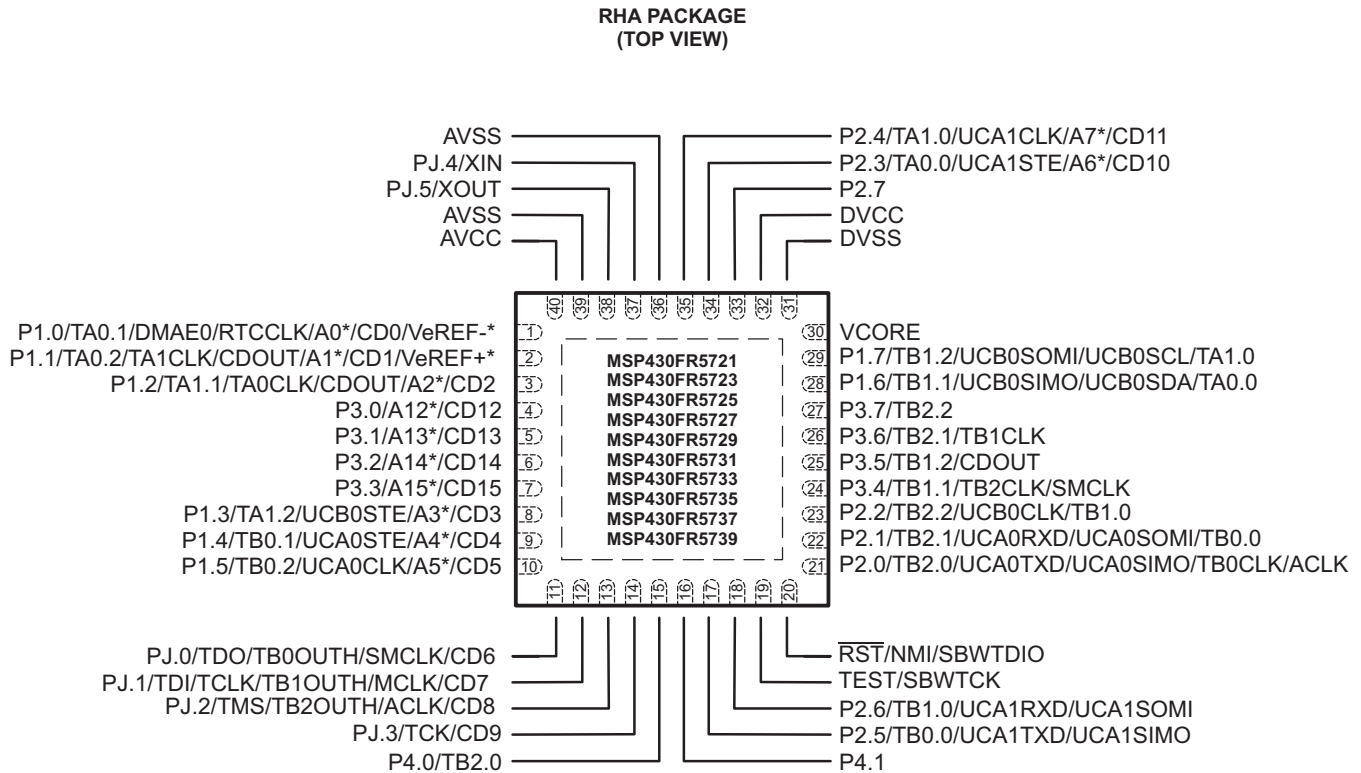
RHA PACKAGE
(TOP VIEW)

AVSS
PJ.4/XIN
PJ.5/XOUT
AVSS
AVCC

P2.4/TA1.0/UCA1CLK/A7*/CD11
P2.3/TA0.0/UCA1STE/A6*/CD10
P2.7
DVCC
DVSS

40 39 38 37 36 35 34 33 32 31

P1.0/TA0.1/DMAE0/RTCCLK/A0*/CD0/VeREF-* 1
P1.1/TA0.2/TA1CLK/CDOUT/A1*/CD1/VeREF+* 2
P1.2/TA1.1/TA0CLK/CDOUT/A2*/CD2 3
P3.0/A12*/CD12 4
P3.1/A13*/CD13 5
P3.2/A14*/CD14 6
P3.3/A15*/CD15 7
P1.3/TA1.2/UCB0STE/A3*/CD3 8
P1.4/TB0.1/UCA0STE/A4*/CD4 9
P1.5/TB0.2/UCA0CLK/A5*/CD5 10

MSP430FR5721
MSP430FR5723
MSP430FR5725
MSP430FR5727
MSP430FR5729
MSP430FR5731
MSP430FR5733
MSP430FR5735
MSP430FR5737
MSP430FR5739

30 VCORE
29 P1.7/TB1.2/UCB0SOMI/UCB0SCL/TA1.0
28 P1.6/TB1.1/UCB0SIMO/UCB0SDA/TA0.0
27 P3.7/TB2.2
26 P3.6/TB2.1/TB1CLK
25 P3.5/TB1.2/CDOUT
24 P3.4/TB1.1/TB2CLK/SMCLK
23 P2.2/TB2.2/UCB0CLK/TB1.0
22 P2.1/TB2.1/UCA0RXD/UCA0SOMI/TB0.0
21 P2.0/TB2.0/UCA0TXD/UCA0SIMO/TB0CLK/ACLK

11 12 13 14 15 16 17 18 19 20

PJ.0/TDO/TB0OUTH/SMCLK/CD6
PJ.1/TDI/TCLK/TB1OUTH/MCLK/CD7
PJ.2/TMS/TB2OUTH/ACLK/CD8
PJ.3/TCK/CD9
P4.0/TB2.0

$\overline{RST}$/NMI/SBWTDIO
TEST/SBWTCK
P2.6/TB1.0/UCA1RXD/UCA1SOMI
P2.5/TB0.0/UCA1TXD/UCA1SIMO
P4.1